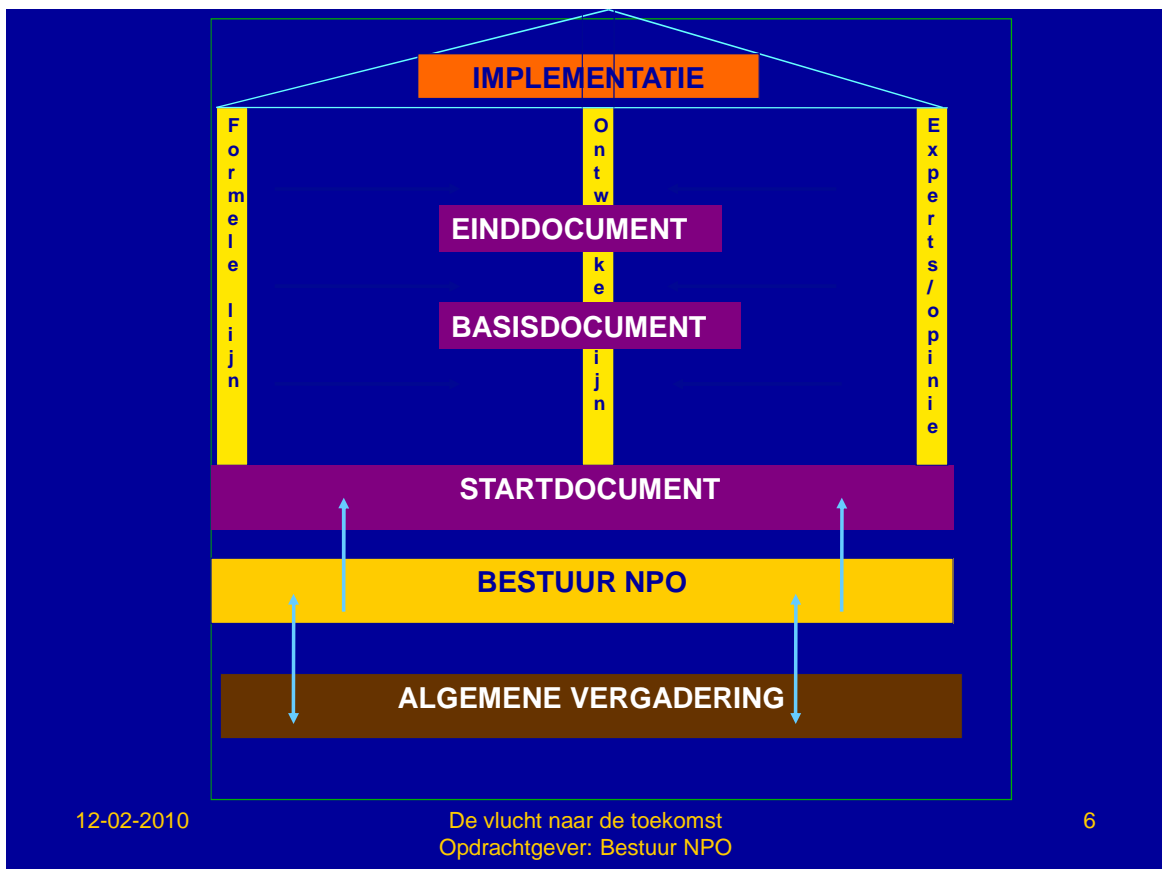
IMPLEMENTATIE

Formele lijn

Ontwikkelijn

Experts/opinie

EINDDOCUMENT

BASISDOCUMENT

STARTDOCUMENT

BESTUUR NPO

ALGEMENE VERGADERING

12-02-2010

De vlucht naar de toekomst
Opdrachtgever: Bestuur NPO

6